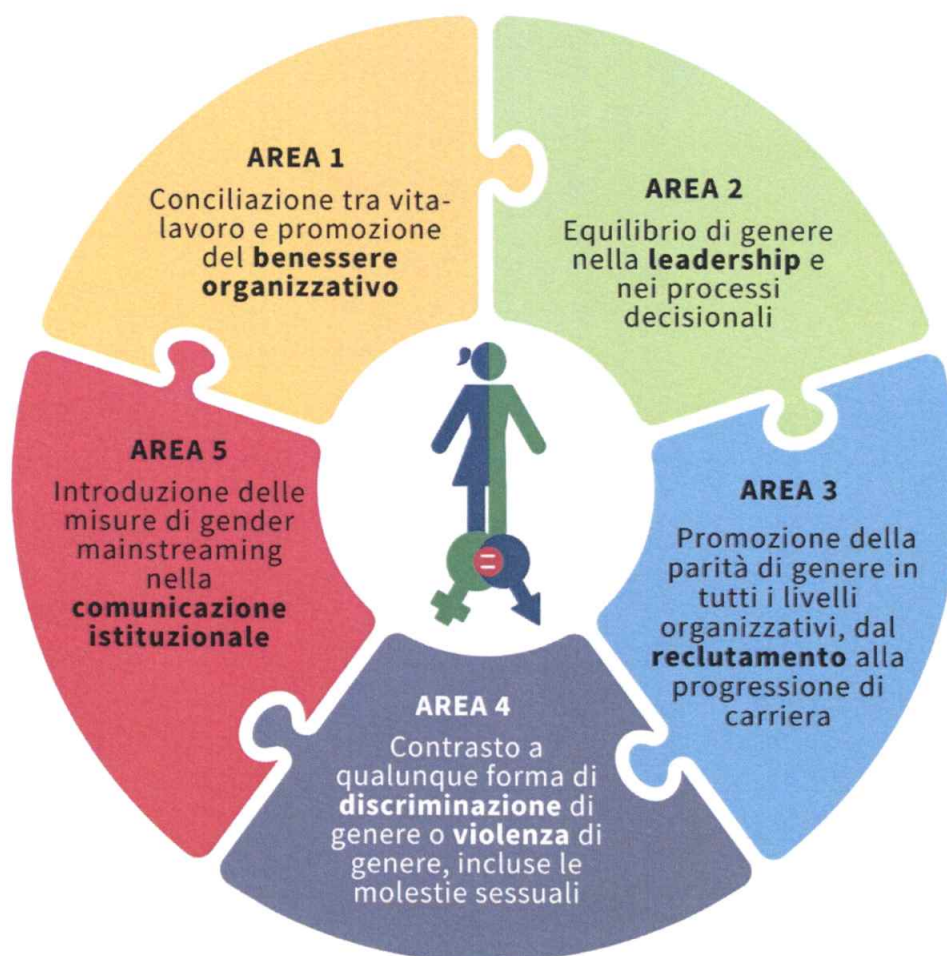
AREA 1
Conciliazione tra vita-lavoro e promozione del **benessere organizzativo**

AREA 2
Equilibrio di genere nella **leadership** e nei processi decisionali

AREA 3
Promozione della parità di genere in tutti i livelli organizzativi, dal **reclutamento** alla progressione di carriera

AREA 4
Contrasto a qualunque forma di **discriminazione** di genere o **violenza** di genere, incluse le molestie sessuali

AREA 5
Introduzione delle misure di gender mainstreaming nella **comunicazione istituzionale**

=